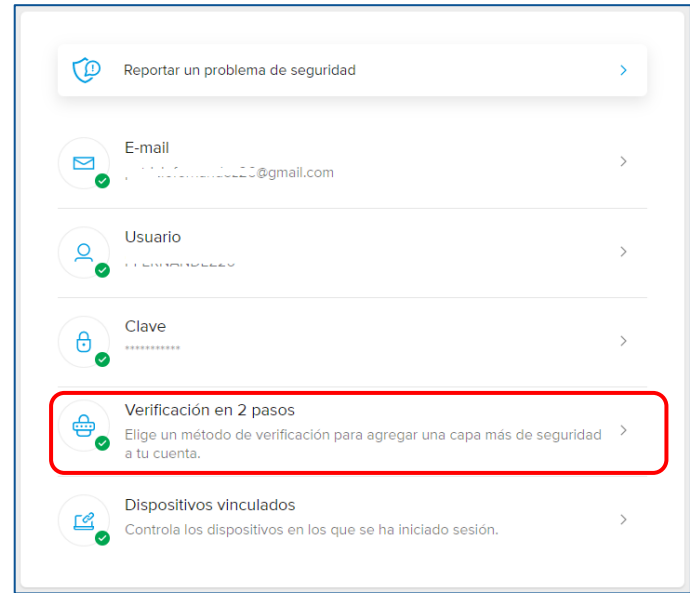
Reportar un problema de seguridad

E-mail
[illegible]@gmail.com

Usuario
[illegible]

Clave
***********

Verificación en 2 pasos
Elige un método de verificación para agregar una capa más de seguridad a tu cuenta.

Dispositivos vinculados
Controla los dispositivos en los que se ha iniciado sesión.